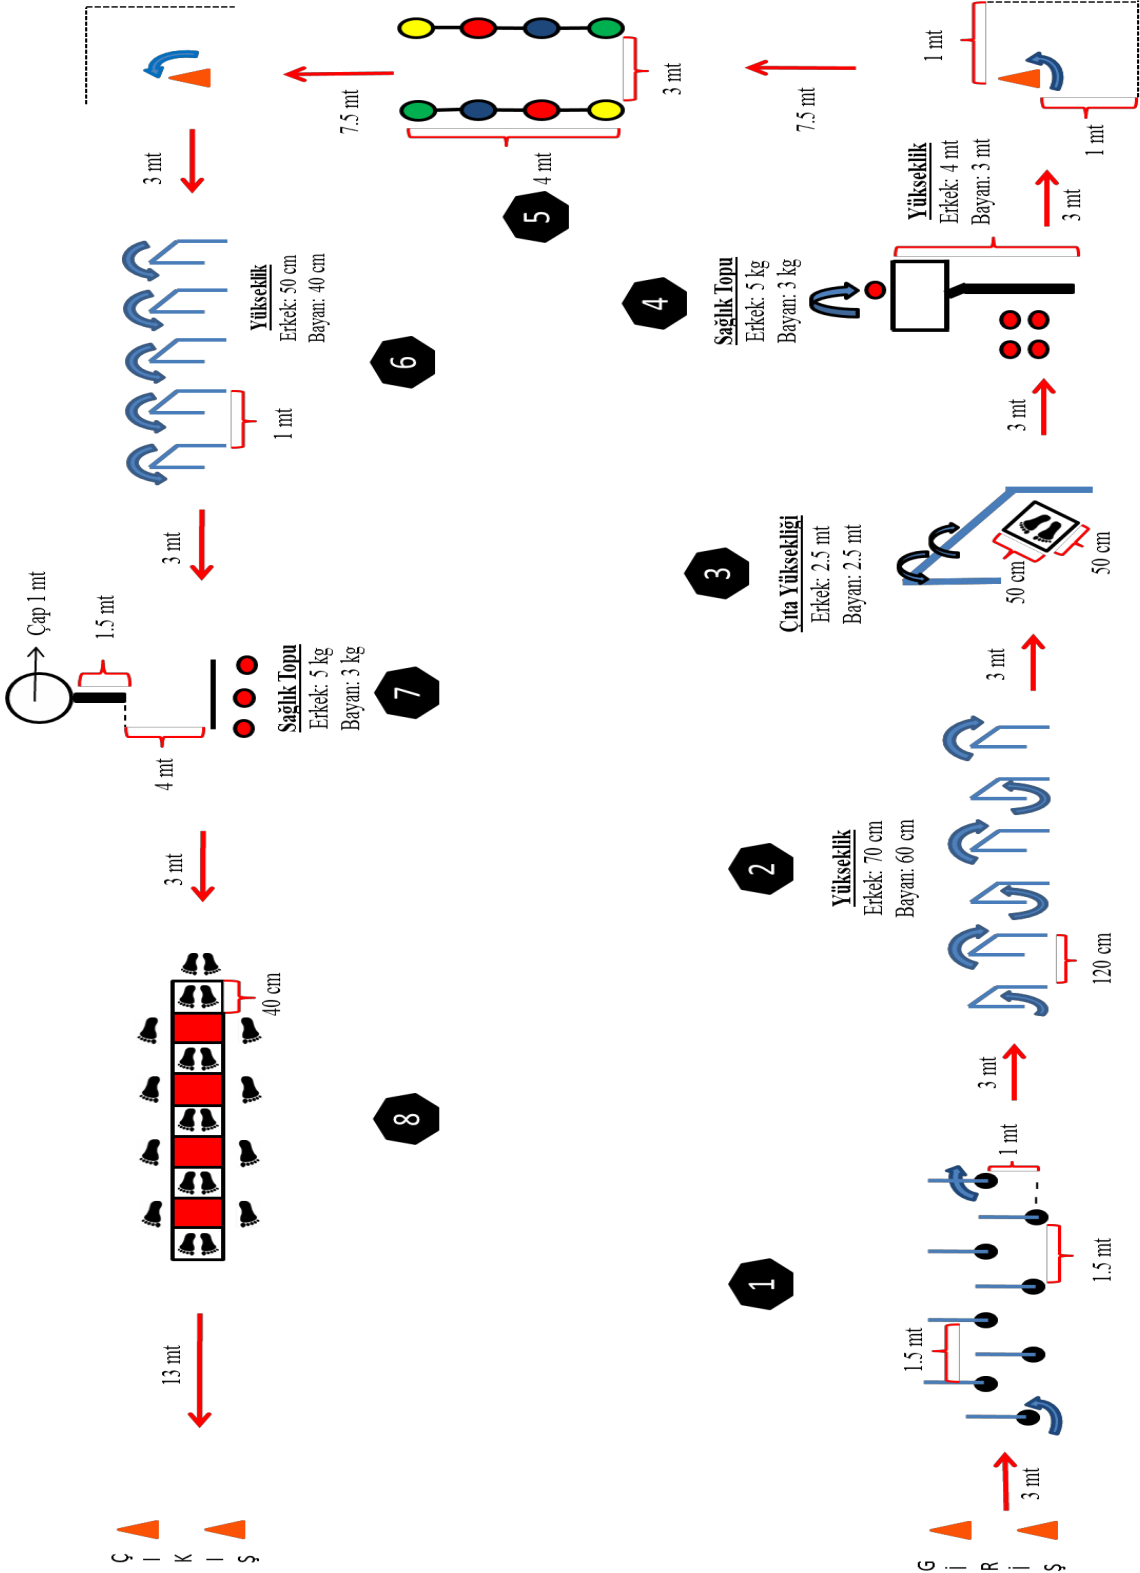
GİRİŞ

3 mt

1.5 mt

1.5 mt

1 mt

1

3 mt

120 cm

Yükseklik
Erkek: 70 cm
Bayan: 60 cm

2

3 mt

50 cm

50 cm

Çıta Yüksekliği
Erkek: 2.5 mt
Bayan: 2.5 mt

3

3 mt

Sağlık Topu
Erkek: 5 kg
Bayan: 3 kg

4

3 mt

Yükseklik
Erkek: 4 mt
Bayan: 3 mt

1 mt

1 mt

7.5 mt

3 mt

4 mt

5

7.5 mt

3 mt

1 mt

Yükseklik
Erkek: 50 cm
Bayan: 40 cm

6

3 mt

Çap 1 mt

1.5 mt

4 mt

Sağlık Topu
Erkek: 5 kg
Bayan: 3 kg

7

3 mt

40 cm

8

13 mt

ÇIKIŞ